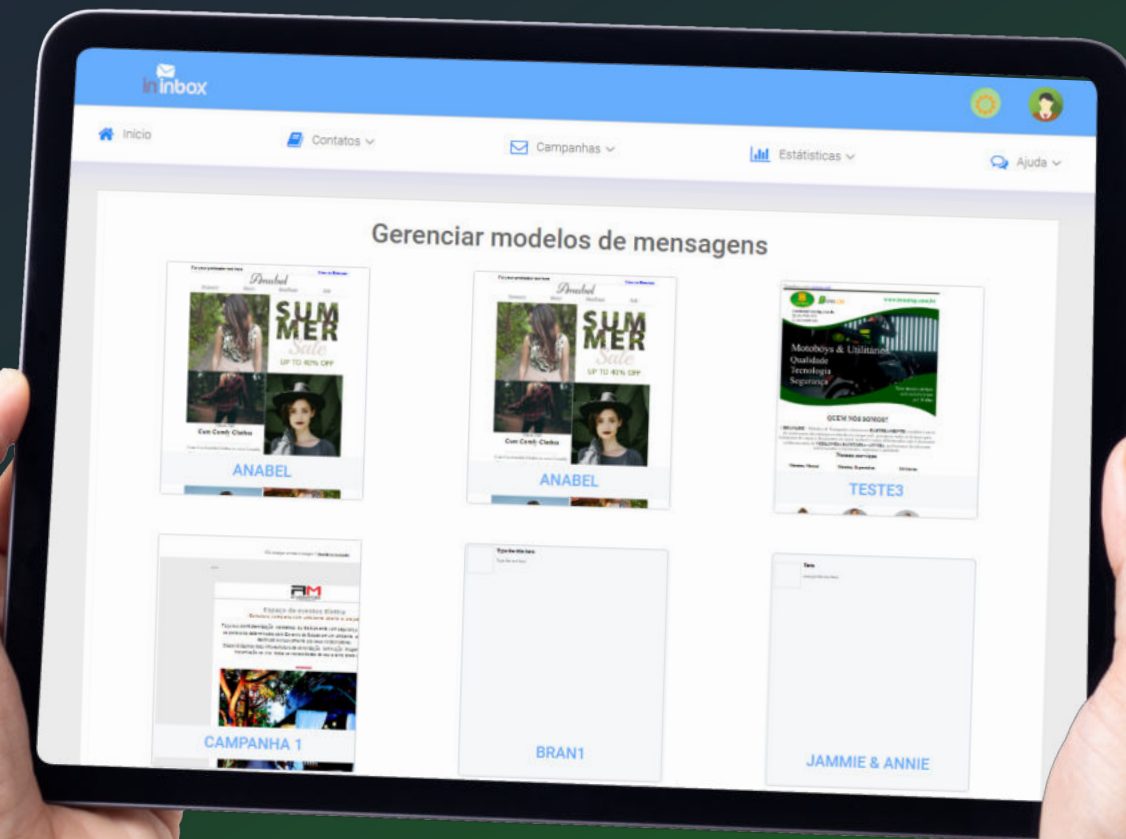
ininbox

Início
Contatos
Campanhas
Estátisticas
Ajuda

Gerenciar modelos de mensagens

Anabel
SUMMER Sale
UP TO 40% OFF
Cute Comfy Clothes
ANABEL

Anabel
SUMMER Sale
UP TO 40% OFF
Cute Comfy Clothes
ANABEL

Motoboys & Utilitários
Qualidade
Tecnologia
Segurança
QUEM NÓS SOMOS?
TESTE3

Espaço de eventos Bettina
CAMPANHA 1

BRAN1

JAMMIE & ANNIE